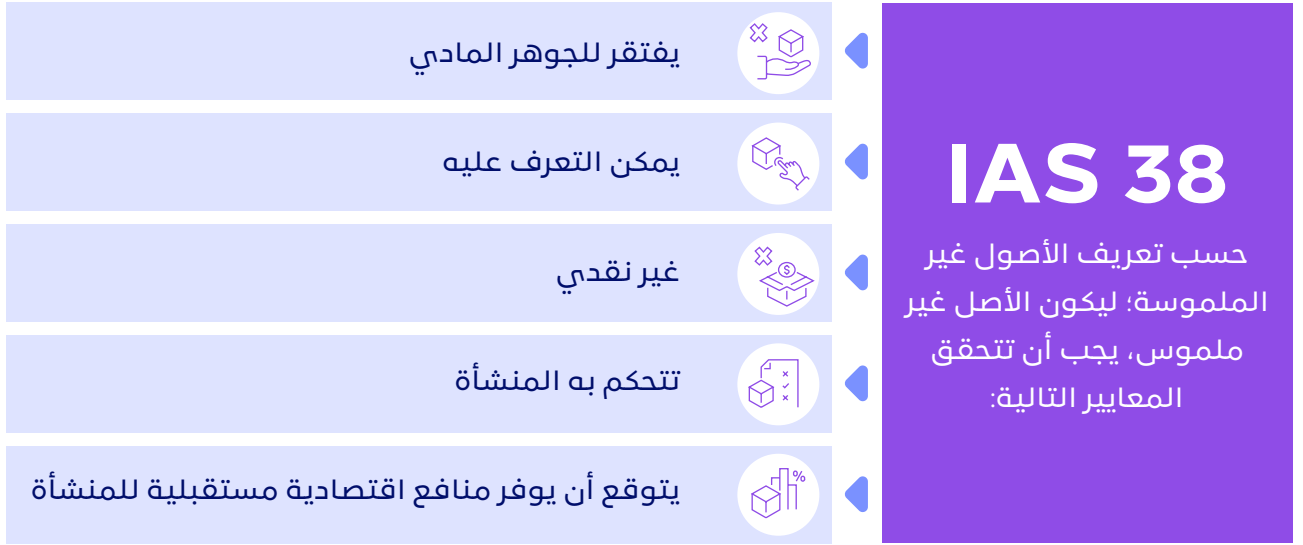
IAS 38

حسب تعريف الأصول غير الملموسة؛ ليكون الأصل غير ملموس، يجب أن تتحقق المعايير التالية:

يفتقر للجوهر المادي

يمكن التعرف عليه

غير نقدي

تتحكم به المنشأة

يتوقع أن يوفر منافع اقتصادية مستقبلية للمنشأة